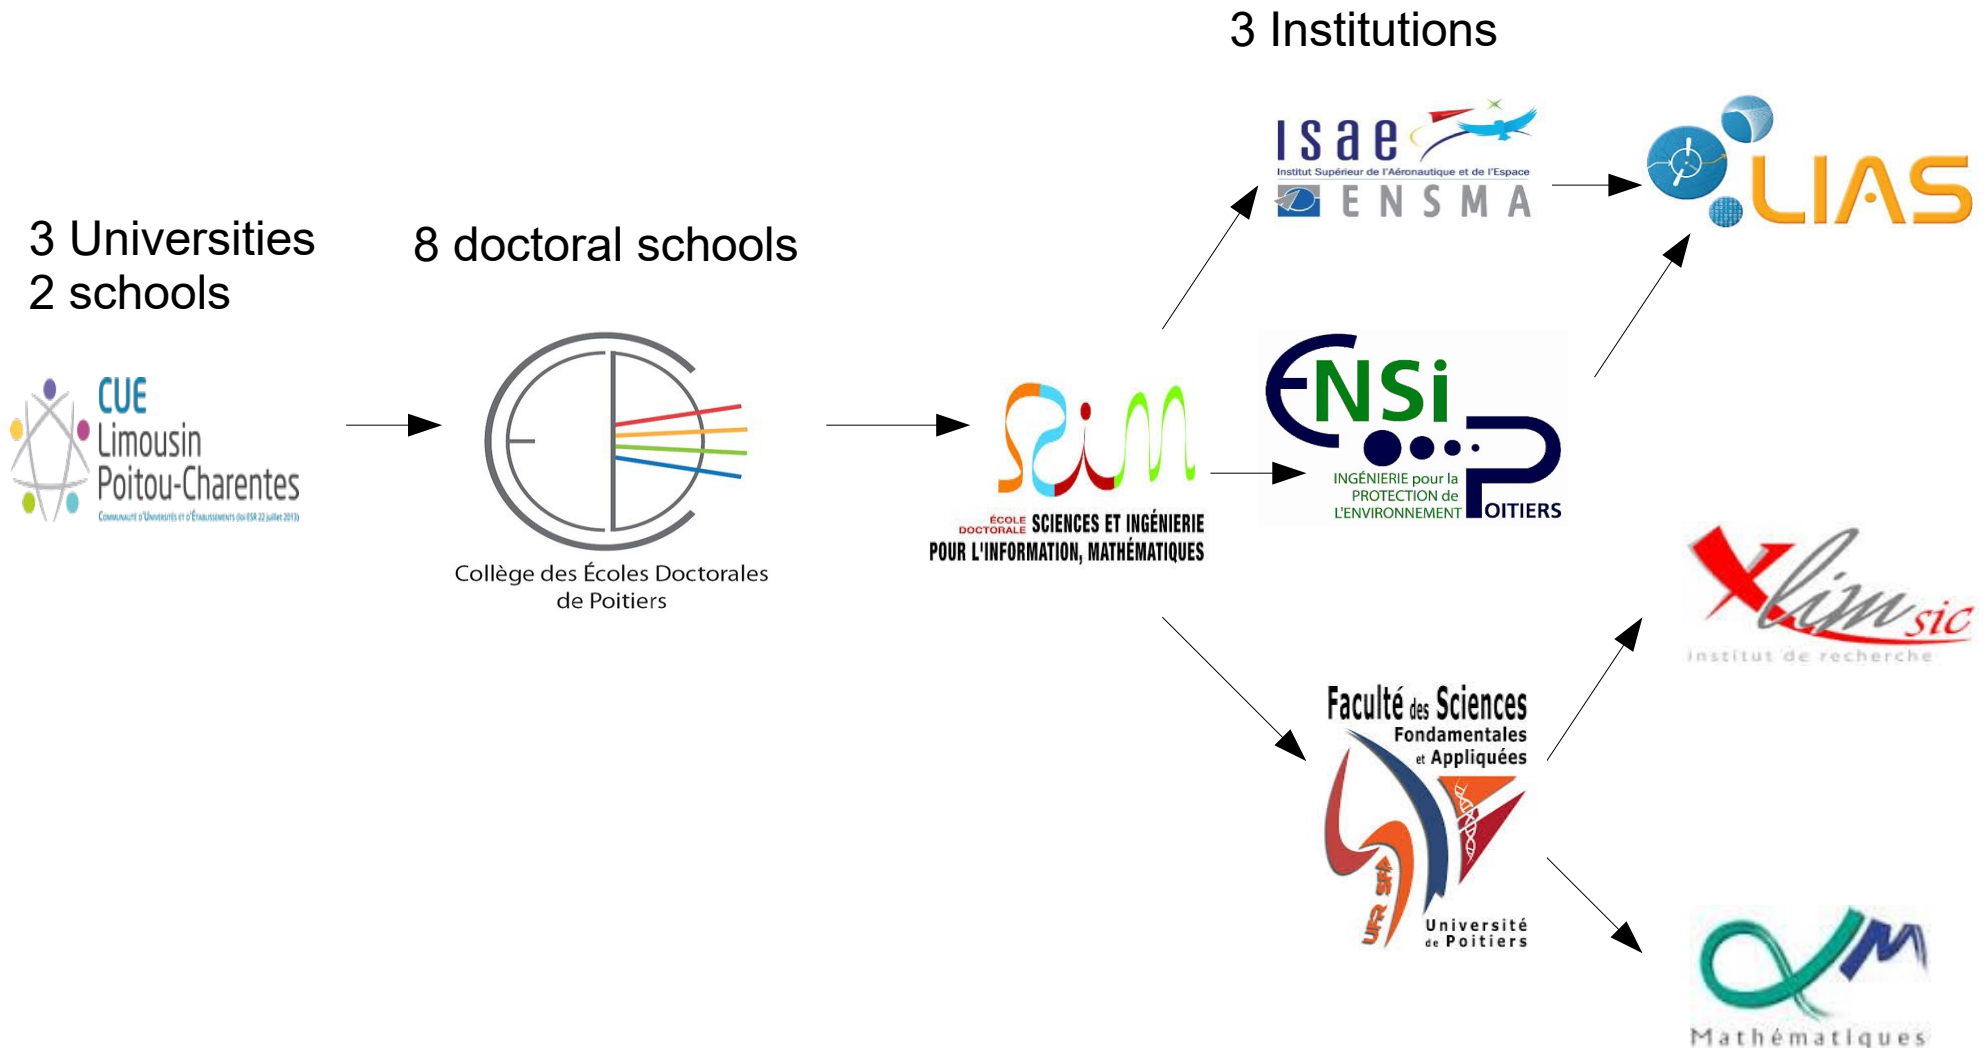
3 Institutions

3 Universities
2 schools

8 doctoral schools

CUE
Limousin
Poitou-Charentes
Communauté d'Universités et d'Établissements (loi ESR 22 juillet 2013)

Collège des Écoles Doctorales de Poitiers

ÉCOLE DOCTORALE SCIENCES ET INGÉNIERIE POUR L'INFORMATION, MATHÉMATIQUES

isae
Institut Supérieur de l'Aéronautique et de l'Espace
ENSMA

LIAS

ENSi
INGÉNIERIE pour la PROTECTION de L'ENVIRONNEMENT
POITIERS

Xlim sic
institut de recherche

Faculté des Sciences Fondamentales et Appliquées
UFR SFA
Université de Poitiers

Mathématiques